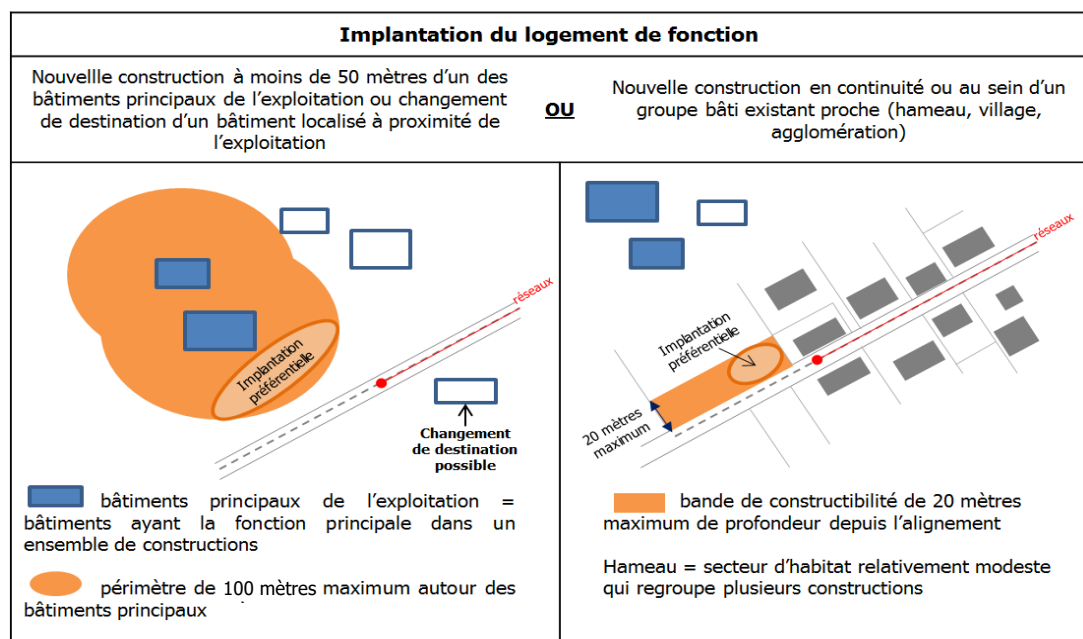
| Implantation du logement de fonction | | |
|---|---|---|
| Nouvellle construction à moins de 50 mètres d'un des bâtiments principaux de l'exploitation ou changement de destination d'un bâtiment localisé à proximité de l'exploitation | OU | Nouvelle construction en continuité ou au sein d'un groupe bâti existant proche (hameau, village, agglomération) |

réseaux

Implantation préférentielle

Changement de destination possible

bâtiments principaux de l'exploitation = bâtiments ayant la fonction principale dans un ensemble de constructions

périmètre de 100 mètres maximum autour des bâtiments principaux

réseaux

Implantation préférentielle

20 mètres maximum

bande de constructibilité de 20 mètres maximum de profondeur depuis l'alignement

Hameau = secteur d'habitat relativement modeste qui regroupe plusieurs constructions